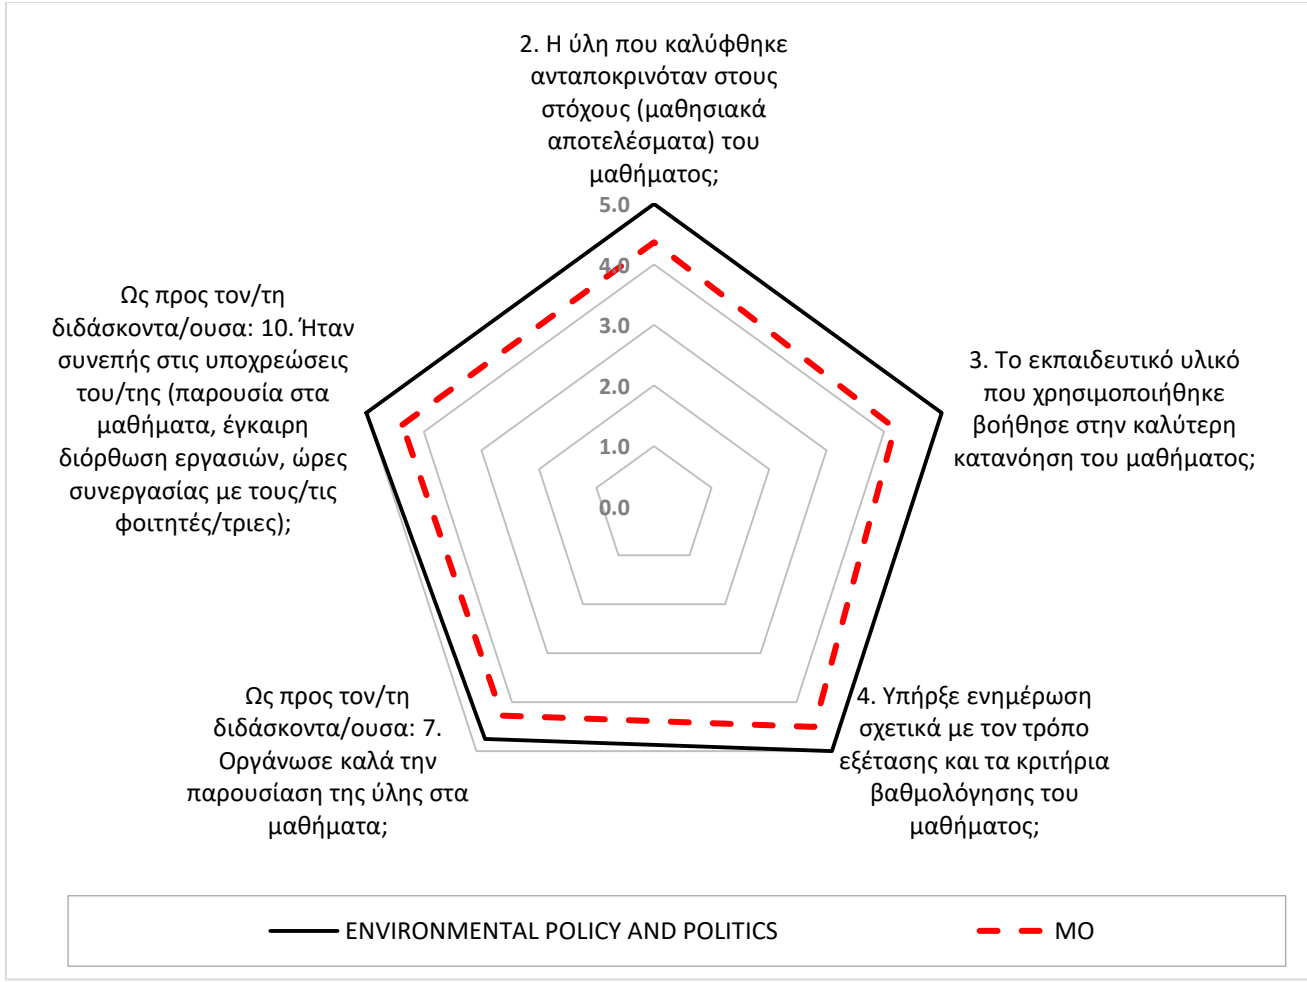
2. Η ύλη που καλύφθηκε ανταποκρινόταν στους στόχους (μαθησιακά αποτελέσματα) του μαθήματος;

5.0
4.0
3.0
2.0
1.0
0.0

3. Το εκπαιδευτικό υλικό που χρησιμοποιήθηκε βοήθησε στην καλύτερη κατανόηση του μαθήματος;

4. Υπήρξε ενημέρωση σχετικά με τον τρόπο εξέτασης και τα κριτήρια βαθμολόγησης του μαθήματος;

Ως προς τον/τη διδάσκοντα/ουσα: 7. Οργάνωσε καλά την παρουσίαση της ύλης στα μαθήματα;

Ως προς τον/τη διδάσκοντα/ουσα: 10. Ήταν συνεπής στις υποχρεώσεις του/της (παρουσία στα μαθήματα, έγκαιρη διόρθωση εργασιών, ώρες συνεργασίας με τους/τις φοιτητές/τριες);

ENVIRONMENTAL POLICY AND POLITICS
MO